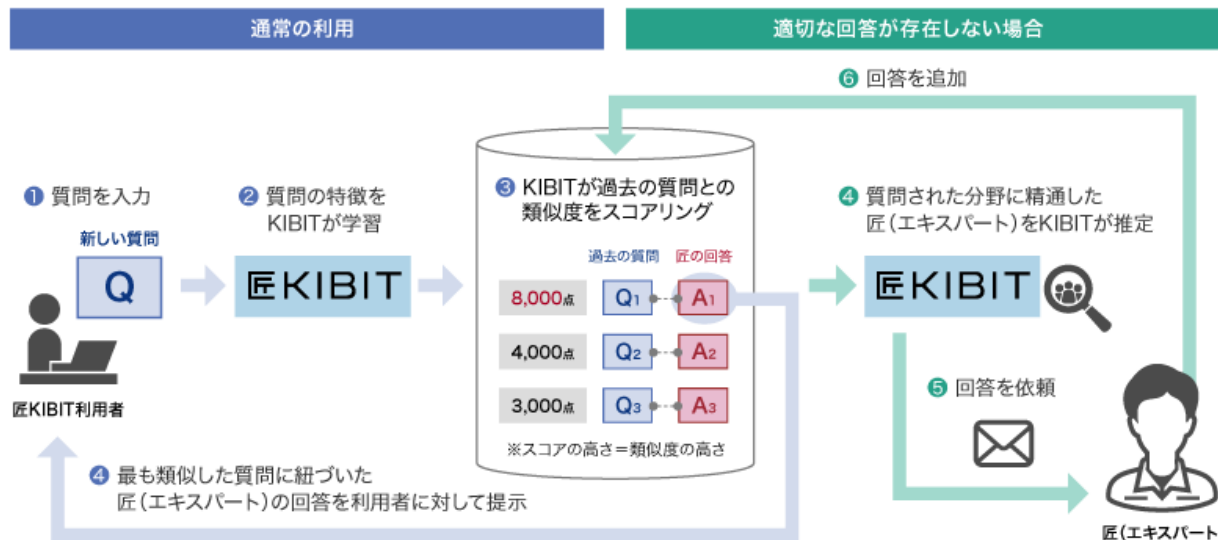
通常の利用

適切な回答が存在しない場合

❻ 回答を追加

❶ 質問を入力

新しい質問

Q

匠KIBIT利用者

❷ 質問の特徴をKIBITが学習

匠KIBIT

❸ KIBITが過去の質問との類似度をスコアリング

過去の質問　匠の回答

| 8,000点 | $Q_1$ | $A_1$ |
|---|---|---|
| 4,000点 | $Q_2$ | $A_2$ |
| 3,000点 | $Q_3$ | $A_3$ |

※スコアの高さ＝類似度の高さ

❹ 質問された分野に精通した匠（エキスパート）をKIBITが推定

匠KIBIT

❺ 回答を依頼

匠（エキスパート

❹ 最も類似した質問に紐づいた匠（エキスパート）の回答を利用者に対して提示